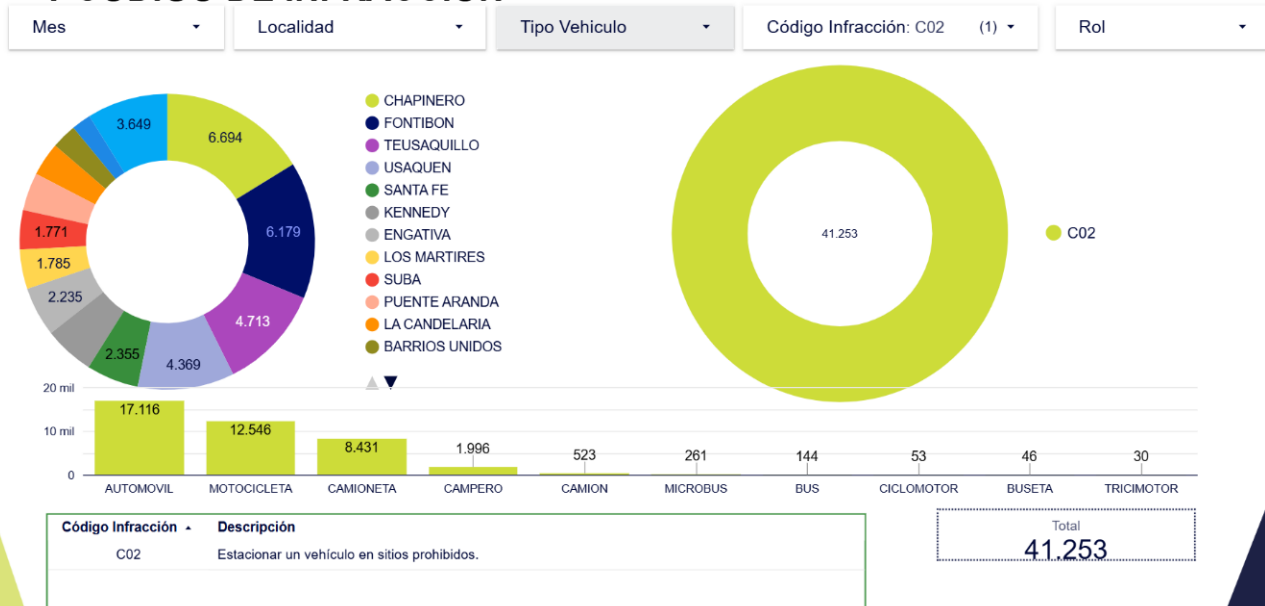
Mes
Localidad
Tipo Vehiculo
Código Infracción: C02 (1)
Rol

3.649
6.694
6.179
4.713
4.369
2.355
2.235
1.785
1.771

CHAPINERO
FONTIBON
TEUSAQUILLO
USAQUEN
SANTA FE
KENNEDY
ENGATIVA
LOS MARTIRES
SUBA
PUENTE ARANDA
LA CANDELARIA
BARRIOS UNIDOS

41.253
C02

20 mil
10 mil
0

| AUTOMOVIL | MOTOCICLETA | CAMIONETA | CAMPERO | CAMION | MICROBUS | BUS | CICLOMOTOR | BUSETA | TRICIMOTOR |
|---|---|---|---|---|---|---|---|---|---|
| 17.116 | 12.546 | 8.431 | 1.996 | 523 | 261 | 144 | 53 | 46 | 30 |

| Código Infracción ▲ | Descripción |
|---|---|
| C02 | Estacionar un vehículo en sitios prohibidos. |

Total
41.253